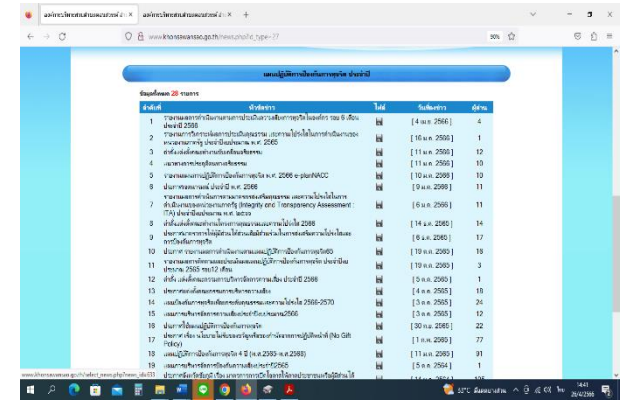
องค์การบริหารส่วนตำบลขอนสวรรค์ ×
องค์การบริหารส่วนตำบลขอนสวรรค์ ×
+

www.khonsawansao.go.th/news.php?id_type=27

90%

แผนปฏิบัติการป้องกันการทุจริต ประจำปี

ข้อมูลทั้งหมด 28 รายการ

| ลำดับที่ | หัวข้อข่าว | ไฟล์ | วันที่ลงข่าว | ผู้อ่าน |
|---|---|---|---|---|
| 1 | รายงานผลการดำเนินงานตามการประเมินความเสี่ยงการทุจริตในองค์กร รอบ 6 เดือน ประจำปี 2566 | | [ 4 เม.ย. 2566 ] | 4 |
| 2 | รายงานการวิเคราะห์ผลการประเมินคุณธรรม และความโปร่งใสในการดำเนินงานของหน่วยงานภาครัฐ ประจำปีงบประมาณ พ.ศ. 2565 | | [ 16 เม.ย. 2566 ] | 1 |
| 3 | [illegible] | | [ 11 เม.ย. 2566 ] | 12 |
| 4 | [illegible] | | [ 11 เม.ย. 2566 ] | 10 |
| 5 | รายงานผลการปฏิบัติการป้องกันการทุจริต พ.ศ. 2566 e-planNACC | | [ 10 เม.ย. 2566 ] | 10 |
| 6 | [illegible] ประจำปี พ.ศ. 2566 | | [ 9 เม.ย. 2566 ] | 11 |
| 7 | รายงานผลการดำเนินการตามมาตรการส่งเสริมคุณธรรม และความโปร่งใสในการดำเนินงานของหน่วยงานภาครัฐ (Integrity and Transparency Assessment : ITA) ประจำปีงบประมาณ พ.ศ. 2566 | | [ 6 เม.ย. 2566 ] | 11 |
| 8 | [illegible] 2566 | | [ 14 เม.ย. 2565 ] | 14 |
| 9 | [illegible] | | [ 6 เม.ย. 2566 ] | 17 |
| 10 | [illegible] | | [ 19 เม.ย. 2565 ] | 18 |
| 11 | รายงานผลการปฏิบัติตามแผนปฏิบัติการป้องกันการทุจริต ประจำปีงบประมาณ 2565 รอบ12 เดือน | | [ 19 เม.ย. 2565 ] | 3 |
| 12 | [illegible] ประจำปี 2566 | | [ 5 ต.ค. 2565 ] | 1 |
| 13 | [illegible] | | [ 4 ต.ค. 2565 ] | 18 |
| 14 | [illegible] 2566-2570 | | [ 5 ต.ค. 2565 ] | 24 |
| 15 | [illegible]2566 | | [ 3 ต.ค. 2565 ] | 12 |
| 16 | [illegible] | | [ 30 ส.ค. 2565 ] | 22 |
| 17 | ประกาศ เรื่อง นโยบายไม่รับของขวัญหรือของกำนัลจากการปฏิบัติหน้าที่ (No Gift Policy) | | [ 11 ส.ค. 2565 ] | 77 |
| 18 | แผนปฏิบัติการป้องกันการทุจริต 4 ปี (พ.ศ.2565-พ.ศ.2568) | | [ 11 ส.ค. 2565 ] | 91 |
| 19 | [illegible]2565 | | [ 5 ต.ค. 2564 ] | 1 |
| 20 | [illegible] | | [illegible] | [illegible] |

www.khonsawansao.go.th/select_news.php?news_id=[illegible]

32°C มีแดดบางส่วน
14:41
20/4/2566